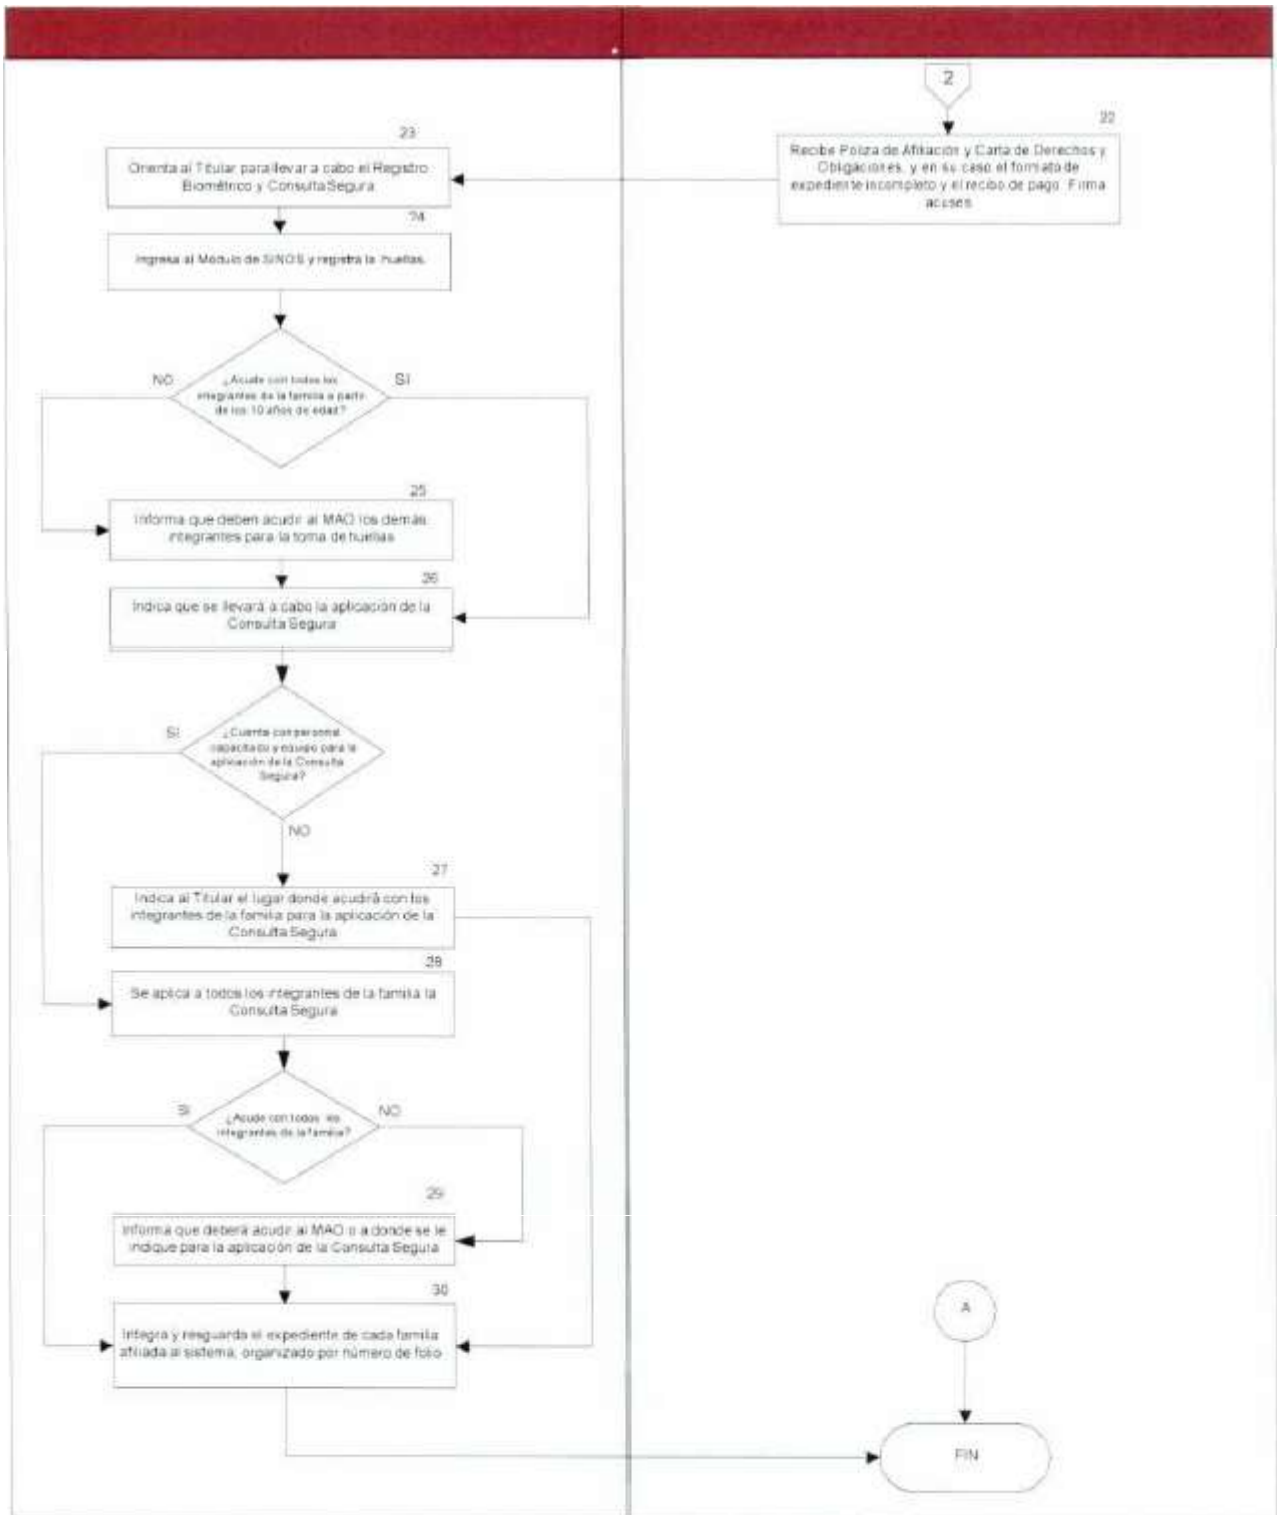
2

22

Recibe Poliza de Afiliación y Carta de Derechos y Obligaciones, y en su caso el formato de expediente incompleto y el recibo de pago. Firma acuses

23

Orienta al Titular para llevar a cabo el Registro Biométrico y Consulta Segura

24

Ingresa al Modulo de SINOS y registra la huellas.

NO

¿Acude con todos los integrantes de la familia a partir de los 10 años de edad?

SI

25

Informa que deben acudir al MAO los demás integrantes para la toma de huellas

26

Indica que se llevará a cabo la aplicación de la Consulta Segura

SI

¿Cuenta con personal capacitado y equipo para la aplicación de la Consulta Segura?

NO

27

Indica al Titular el lugar donde acudirá con los integrantes de la familia para la aplicación de la Consulta Segura

28

Se aplica a todos los integrantes de la familia la Consulta Segura

SI

¿Acude con todos los integrantes de la familia?

NO

29

Informa que deberá acudir al MAO o a donde se le indique para la aplicación de la Consulta Segura

30

Integra y resguarda el expediente de cada familia afiliada al sistema, organizado por número de folio

A

FIN